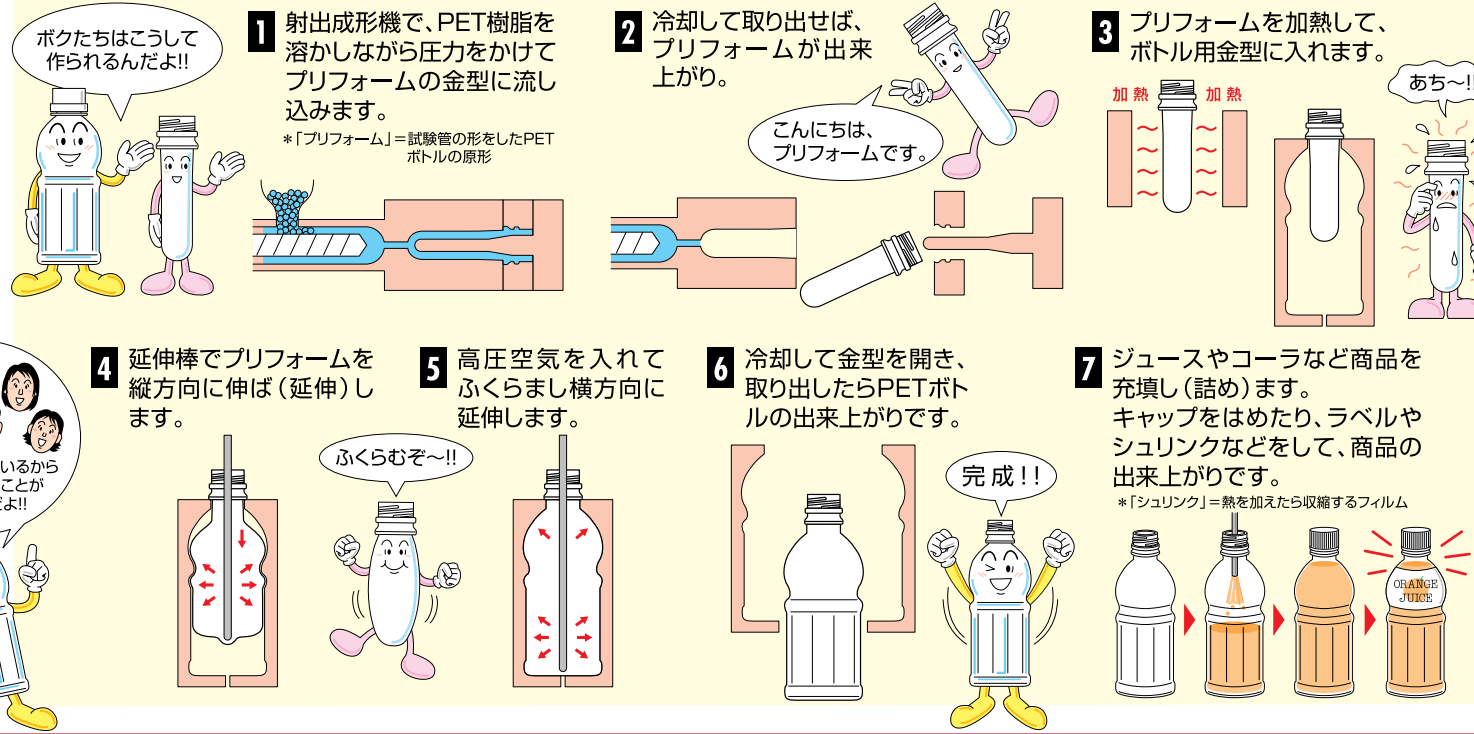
ボクたちはこうして作られるんだよ!!

1 射出成形機で、PET樹脂を溶かしながら圧力をかけてプリフォームの金型に流し込みます。
＊「プリフォーム」＝試験管の形をしたPETボトルの原形

2 冷却して取り出せば、プリフォームが出来上がり。

こんにちは、プリフォームです。

3 プリフォームを加熱して、ボトル用金型に入れます。

加熱 加熱

あち～!!

4 延伸棒でプリフォームを縦方向に伸ば（延伸）します。

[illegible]いるから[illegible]ことが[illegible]だよ!!

5 高圧空気を入れてふくらまし横方向に延伸します。

ふくらむぞ～!!

6 冷却して金型を開き、取り出したらPETボトルの出来上がりです。

完成!!

7 ジュースやコーラなど商品を充填し（詰め）ます。キャップをはめたり、ラベルやシュリンクなどをして、商品の出来上がりです。
＊「シュリンク」＝熱を加えたら収縮するフィルム

ORANGE JUICE